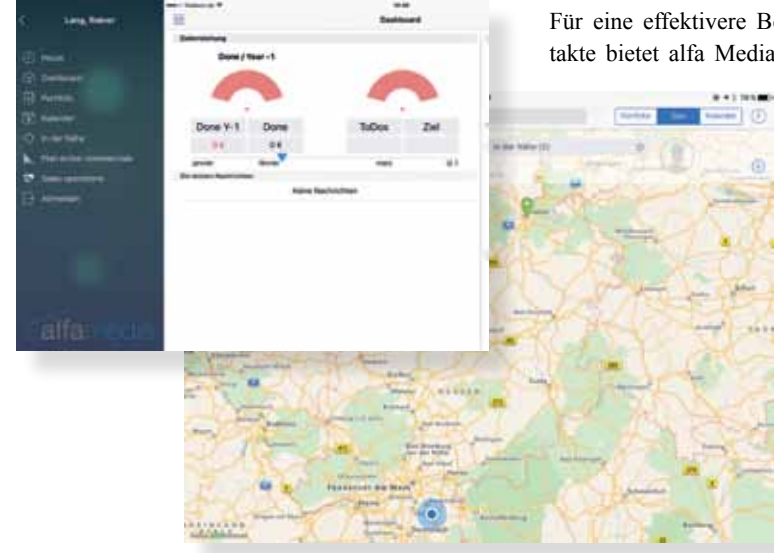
Für eine effektivere Be takte bietet alfa Media

Lang, Rainer

Heute
Dashboard
Portfolio
Kalender
In der Nähe
Plan er/den verwenden
Daten speichern
Abmelden

alfa

Dashboard

Zielerreichung

Done / Year -1

| Done Y-1 | Done | ToDos | Ziel |
|---|---|---|---|
| 0 € | 0 € | | |

Keine Nachrichten

Portfolio
Kalender

In der Nähe (0)

Frankfurt am Main

HESSEN